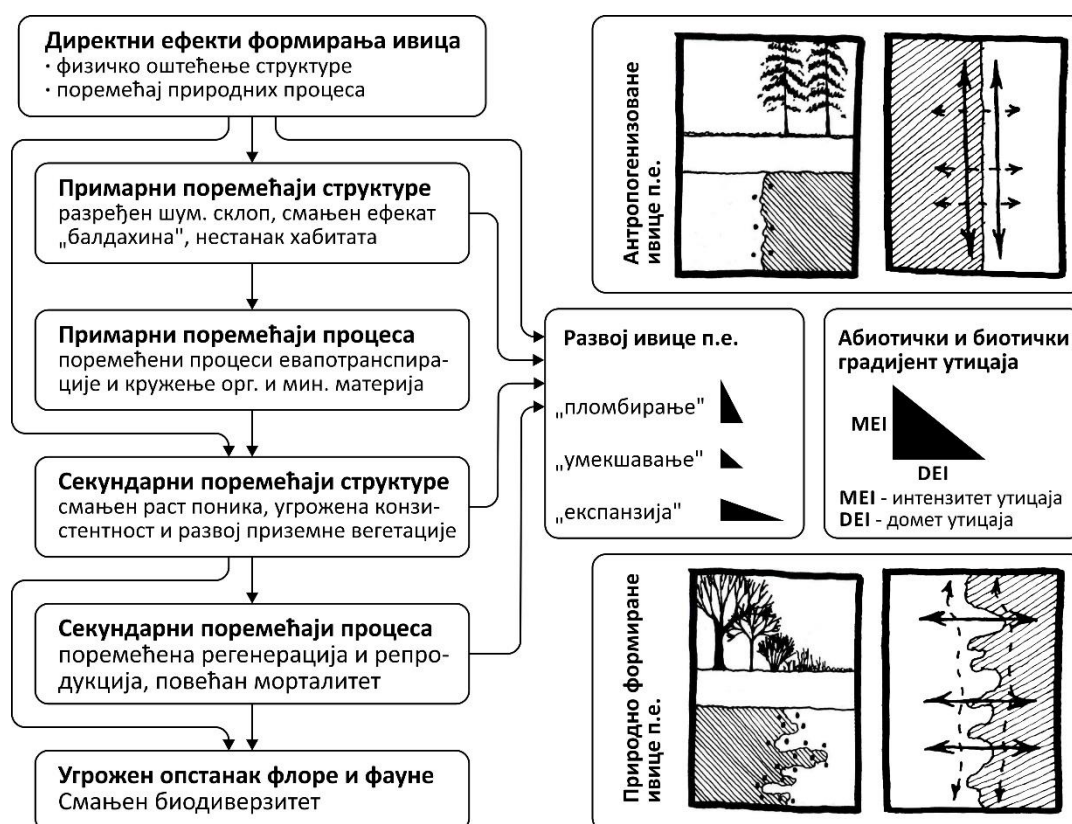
Директни ефекти формирања ивица
· физичко оштећење структуре
· поремећај природних процеса

Примарни поремећаји структуре
разређен шум. склоп, смањен ефекат „балдахина", нестанак хабитата

Примарни поремећаји процеса
поремећени процеси евапотранспирације и кружење орг. и мин. материја

Секундарни поремећаји структуре
смањен раст поника, угрожена конзистентност и развој приземне вегетације

Секундарни поремећаји процеса
поремећена регенерација и репродукција, повећан морталитет

Угрожен опстанак флоре и фауне
Смањен биодиверзитет

Антропогенизоване ивице п.е.

Развој ивице п.е.
„пломбирање"
„умекшавање"
„експанзија"

Абиотички и биотички градијент утицаја
MEI
DEI
MEI - интензитет утицаја
DEI - домет утицаја

Природно формиране ивице п.е.